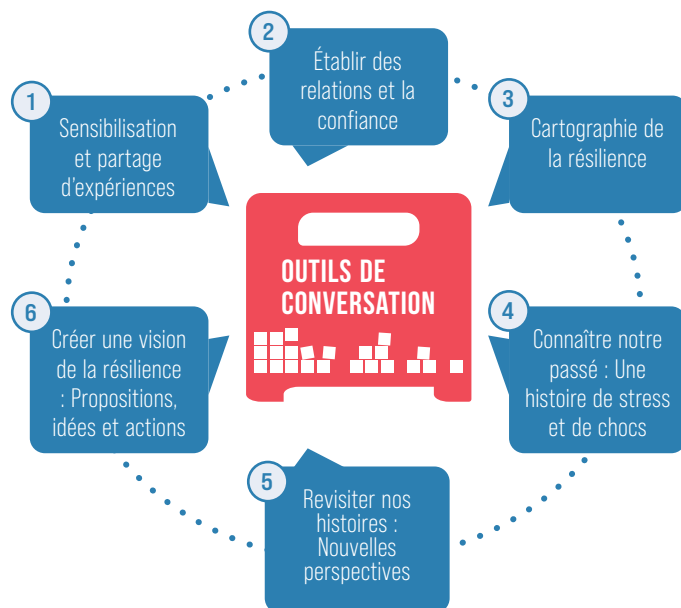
2
Établir des relations et la confiance

1
Sensibilisation et partage d'expériences

3
Cartographie de la résilience

OUTILS DE CONVERSATION

6
Créer une vision de la résilience : Propositions, idées et actions

4
Connaître notre passé : Une histoire de stress et de chocs

5
Revisiter nos histoires : Nouvelles perspectives